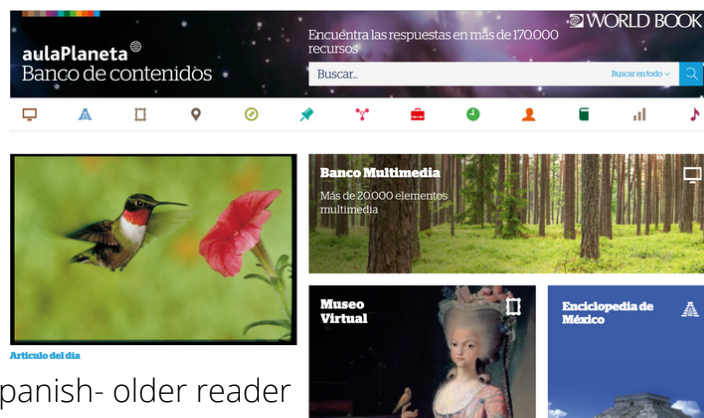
aulaPlaneta
Banco de contenidos

WORLD BOOK

Encuéntra las respuestas en más de 170.000 recursos

Buscar...

Buscar en todo

Artículo del día

Banco Multimedia
Más de 20.000 elementos multimedia

Museo Virtual

Enciclopedia de México

panish- older reader